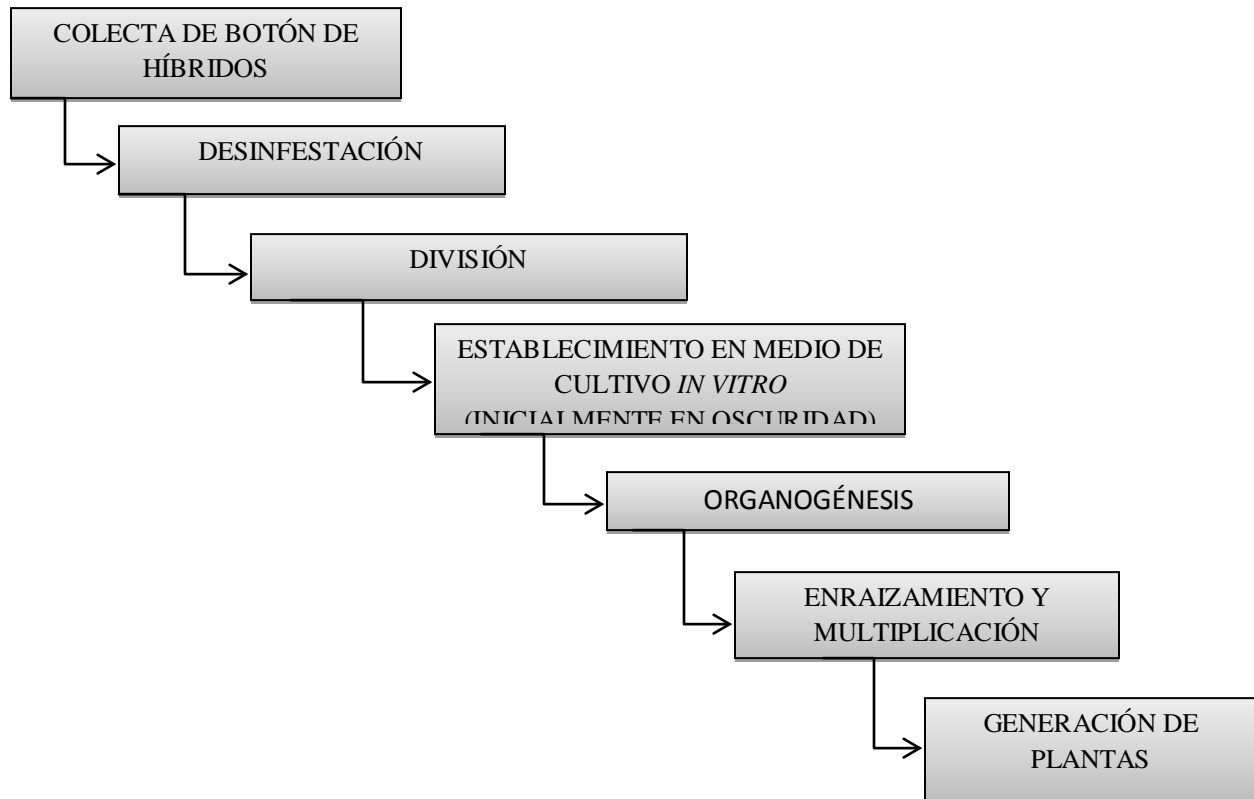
COLECTA DE BOTÓN DE HÍBRIDOS

DESINFESTACIÓN

DIVISIÓN

ESTABLECIMIENTO EN MEDIO DE CULTIVO *IN VITRO* (INICIALMENTE EN OSCURIDAD)

ORGANOGÉNESIS

ENRAIZAMIENTO Y MULTIPLICACIÓN

GENERACIÓN DE PLANTAS